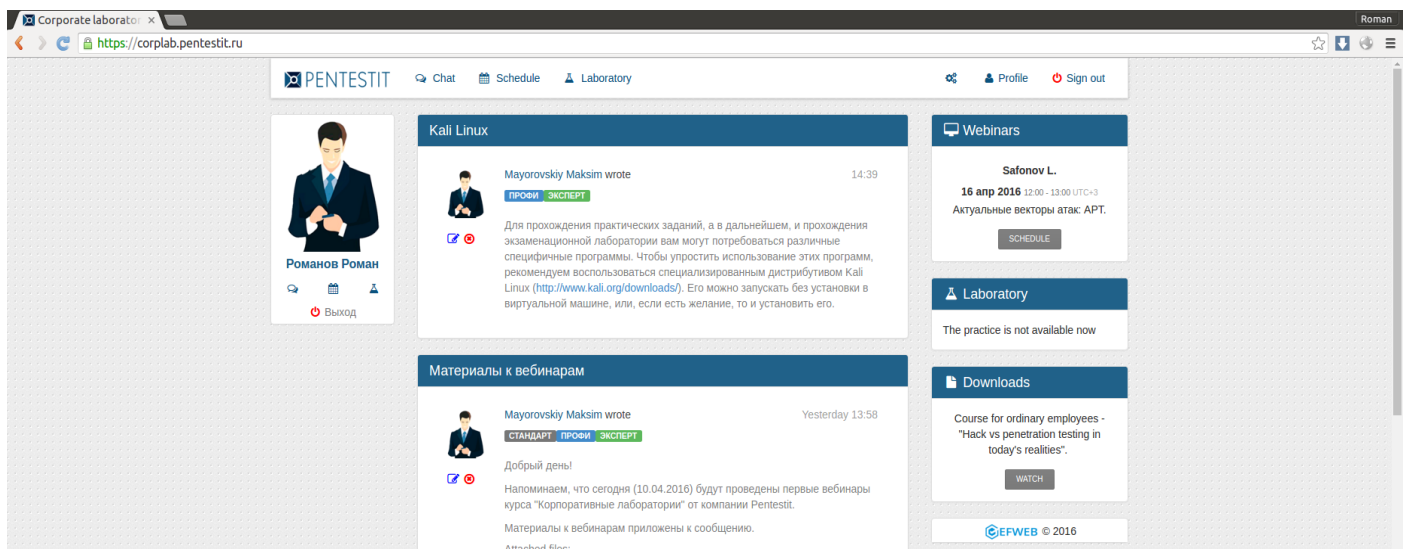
Corporate laborato ×

Roman

https://corplab.pentestit.ru

PENTESTIT Chat Schedule Laboratory Profile Sign out

Романов Роман

Выход

Kali Linux

Mayorovskiy Maksim wrote 14:39

ПРОФИ ЭКСПЕРТ

Для прохождения практических заданий, а в дальнейшем, и прохождения экзаменационной лаборатории вам могут потребоваться различные специфичные программы. Чтобы упростить использование этих программ, рекомендуем воспользоваться специализированным дистрибутивом Kali Linux (http://www.kali.org/downloads/). Его можно запускать без установки в виртуальной машине, или, если есть желание, то и установить его.

Материалы к вебинарам

Mayorovskiy Maksim wrote Yesterday 13:58

СТАНДАРТ ПРОФИ ЭКСПЕРТ

Добрый день!

Напоминаем, что сегодня (10.04.2016) будут проведены первые вебинары курса "Корпоративные лаборатории" от компании Pentestit.

Материалы к вебинарам приложены к сообщению.

Attached files:

Webinars

Safonov L.

16 апр 2016 12:00 - 13:00 UTC+3

Актуальные векторы атак: APT.

SCHEDULE

Laboratory

The practice is not available now

Downloads

Course for ordinary employees - "Hack vs penetration testing in today's realities".

WATCH

EFWEB © 2016